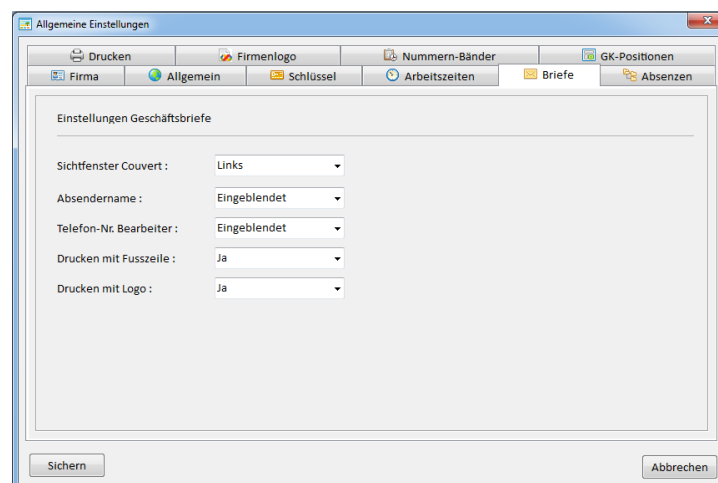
Allgemeine Einstellungen

Drucken | Firmenlogo | Nummern-Bänder | GK-Positionen
Firma | Allgemein | Schlüssel | Arbeitszeiten | Briefe | Absenzen

Einstellungen Geschäftsbriefe

Sichtfenster Couvert : Links
Absendername : Eingeblendet
Telefon-Nr. Bearbeiter : Eingeblendet
Drucken mit Fusszeile : Ja
Drucken mit Logo : Ja

Sichern
Abbrechen